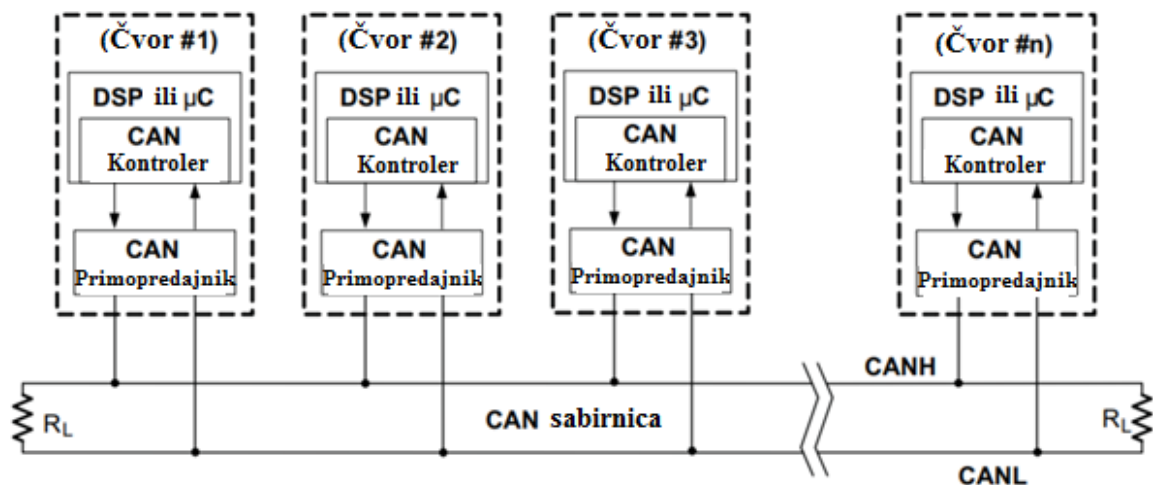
(Čvor #1)
DSP ili $\mu$C
CAN
Kontroler
CAN
Primopredajnik

(Čvor #2)
DSP ili $\mu$C
CAN
Kontroler
CAN
Primopredajnik

(Čvor #3)
DSP ili $\mu$C
CAN
Kontroler
CAN
Primopredajnik

(Čvor #n)
DSP ili $\mu$C
CAN
Kontroler
CAN
Primopredajnik

CANH
$R_L$
CAN sabirnica
$R_L$
CANL